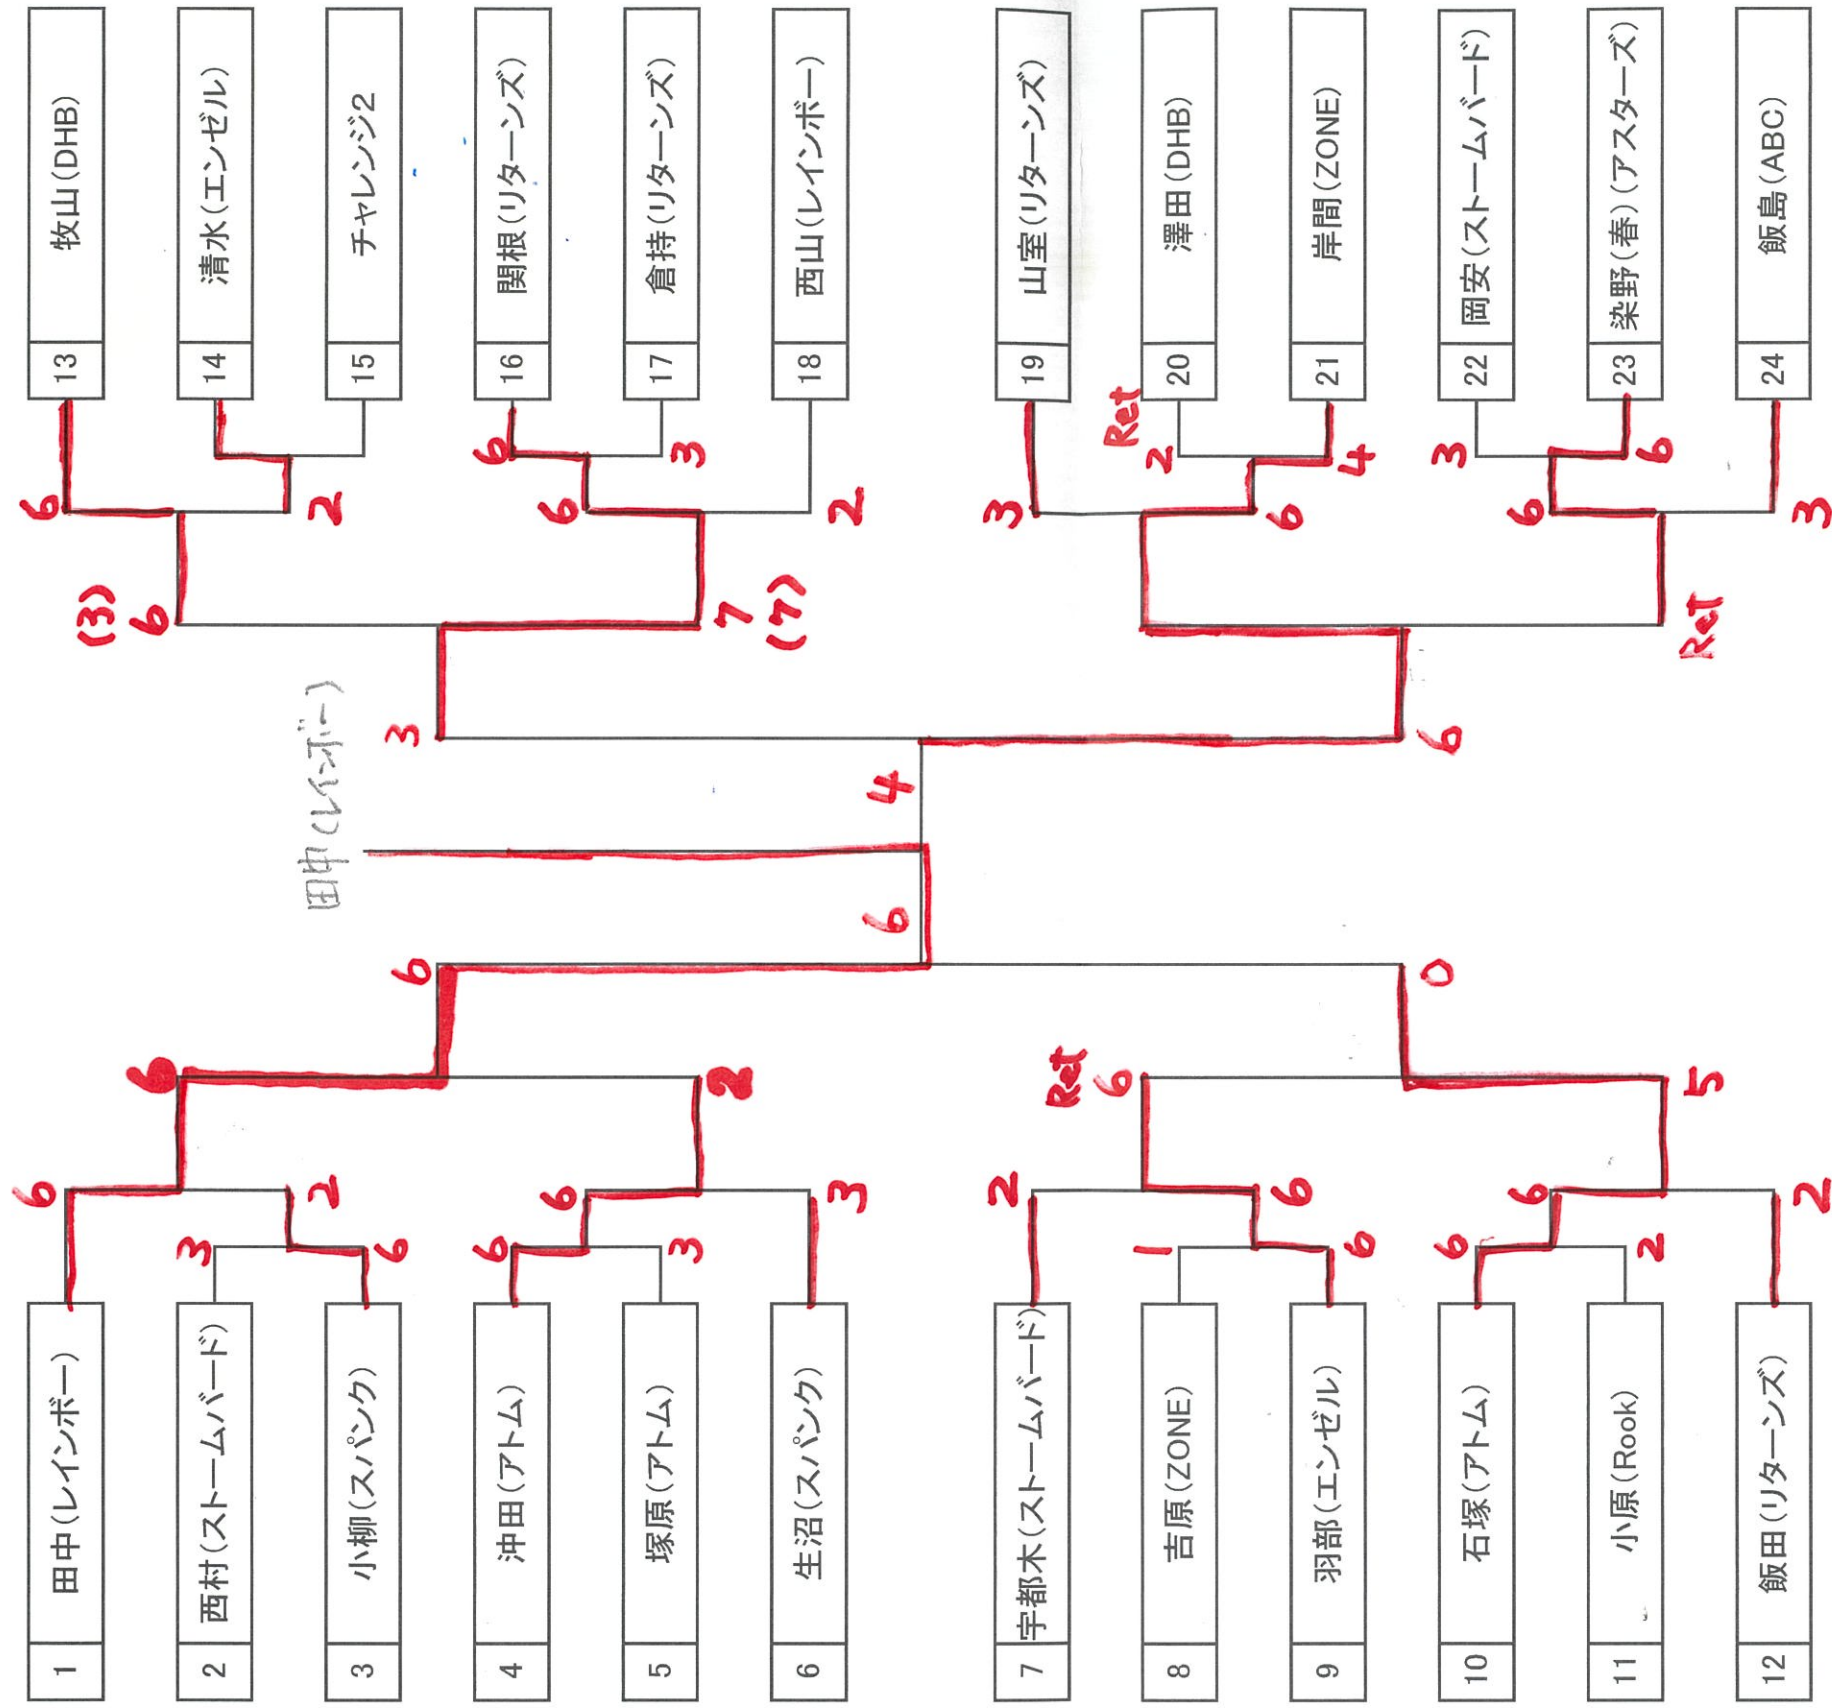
13 牧山(DHB)
14 清水(エンゼル)
15 チャレンジ2
16 関根(リターンズ)
17 倉持(リターンズ)
18 西山(レインボー)
19 山室(リターンズ)
20 澤田(DHB)
21 岸間(ZONE)
22 岡安(ストームバード)
23 染野(春)(アスターズ)
24 飯島(ABC)

6 2 6 3 6 2
(3) 6 7 (7)
3 Ret 2 4 3 6 6 6 3
Ret
3 6
田中(レインボー)
4
6
6 0
6 2 Ret 6 5
6 2 6 3 2 6 6 2
3 6 6 3 1 6 6 2

1 田中(レインボー)
2 西村(ストームバード)
3 小柳(スパンク)
4 沖田(アトム)
5 塚原(アトム)
6 生沼(スパンク)
7 宇都木(ストームバード)
8 吉原(ZONE)
9 羽部(エンゼル)
10 石塚(アトム)
11 小原(Rook)
12 飯田(リターンズ)